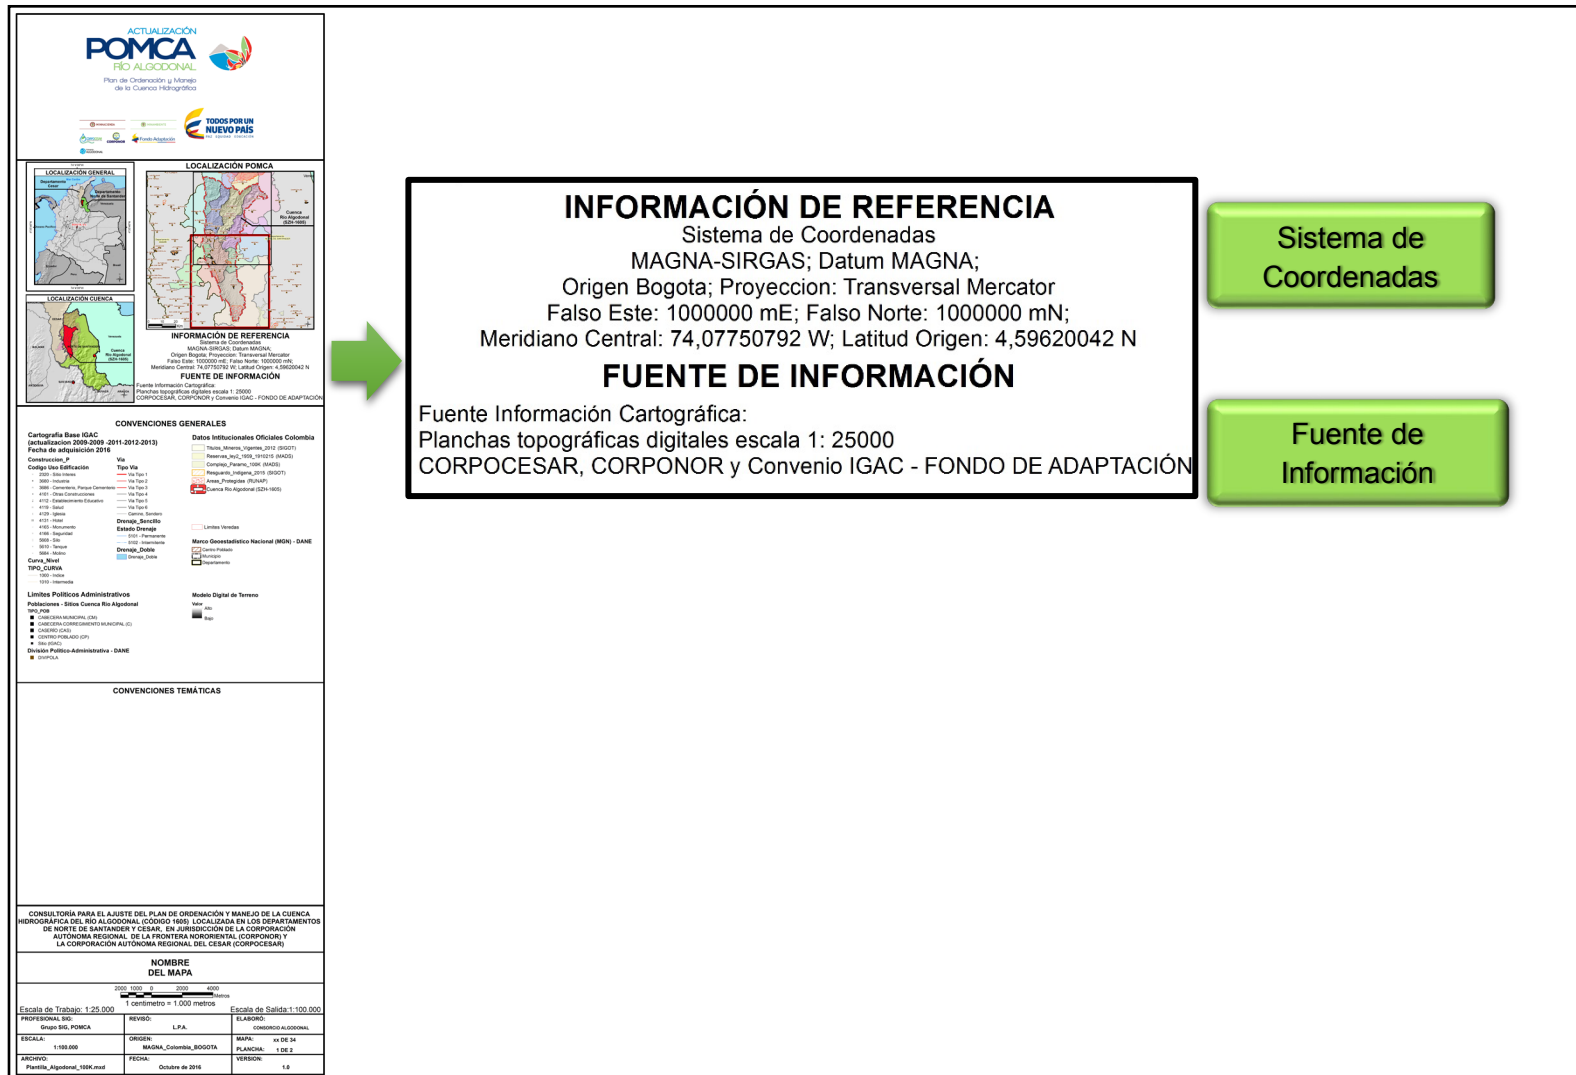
ACTUALIZACIÓN
POMCA
RÍO ALGODONAL
Plan de Ordenación y Manejo de la Cuenca Hidrográfica

TODOS POR UN NUEVO PAÍS

LOCALIZACIÓN POMCA

LOCALIZACIÓN GENERAL

LOCALIZACIÓN CUENCA

INFORMACIÓN DE REFERENCIA
Sistema de Coordenadas
MAGNA-SIRGAS; Datum MAGNA;
Origen Bogota; Proyeccion: Transversal Mercator
Falso Este: 1000000 mE; Falso Norte: 1000000 mN;
Meridiano Central: 74,07750792 W; Latitud Origen: 4,59620042 N
FUENTE DE INFORMACIÓN
Fuente Información Cartográfica:
Planchas topográficas digitales escala 1: 25000
CORPOCESAR, CORPONOR y Convenio IGAC - FONDO DE ADAPTACIÓN

CONVENCIONES GENERALES

Cartografía Base IGAC (actualizacion 2009-2009 -2011-2012-2013)
Fecha de adquisición 2016

Datos Institucionales Oficiales Colombia

Limites Politicos Administrativos

Modelo Digital de Terreno

CONVENCIONES TEMÁTICAS

CONSULTORÍA PARA EL AJUSTE DEL PLAN DE ORDENACIÓN Y MANEJO DE LA CUENCA HIDROGRÁFICA DEL RÍO ALGODONAL (CÓDIGO 1605) LOCALIZADA EN LOS DEPARTAMENTOS DE NORTE DE SANTANDER Y CESAR, EN JURISDICCIÓN DE LA CORPORACIÓN AUTÓNOMA REGIONAL DE LA FRONTERA NORORIENTAL (CORPONOR) Y LA CORPORACIÓN AUTÓNOMA REGIONAL DEL CESAR (CORPOCESAR)

NOMBRE DEL MAPA

1 centimetro = 1.000 metros
Escala de Trabajo: 1:25.000
Escala de Salida:1:100.000

| PROFESIONAL SIG: Grupo SIG, POMCA | REVISÓ: L.P.A. | ELABORÓ: CONSORCIO ALGODONAL |
|---|---|---|
| ESCALA: 1:100.000 | ORIGEN: MAGNA_Colombia_BOGOTA | MAPA: xx DE 34 PLANCHA: 1 DE 2 |
| ARCHIVO: Plantilla_Algodonal_100K.mxd | FECHA: Octubre de 2016 | VERSION: 1.0 |

INFORMACIÓN DE REFERENCIA
Sistema de Coordenadas
MAGNA-SIRGAS; Datum MAGNA;
Origen Bogota; Proyeccion: Transversal Mercator
Falso Este: 1000000 mE; Falso Norte: 1000000 mN;
Meridiano Central: 74,07750792 W; Latitud Origen: 4,59620042 N
FUENTE DE INFORMACIÓN
Fuente Información Cartográfica:
Planchas topográficas digitales escala 1: 25000
CORPOCESAR, CORPONOR y Convenio IGAC - FONDO DE ADAPTACIÓN

Sistema de Coordenadas

Fuente de Información